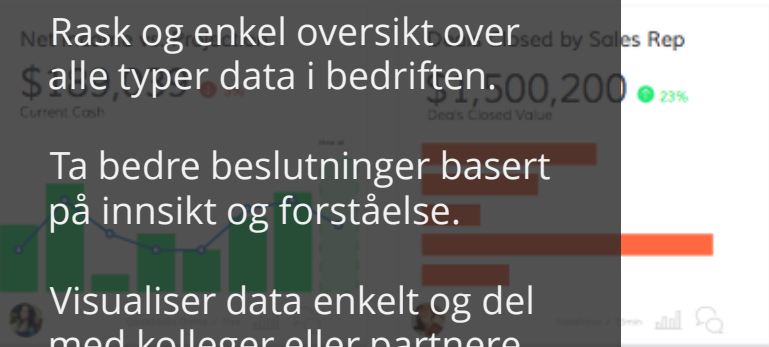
Rask og enkel oversikt over alle typer data i bedriften.

Ta bedre beslutninger basert på innsikt og forståelse.

Visualiser data enkelt og del med kolleger eller partnere

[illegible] by Sales Rep

$1,500,200

23%

Deals Closed Value

Current Cash